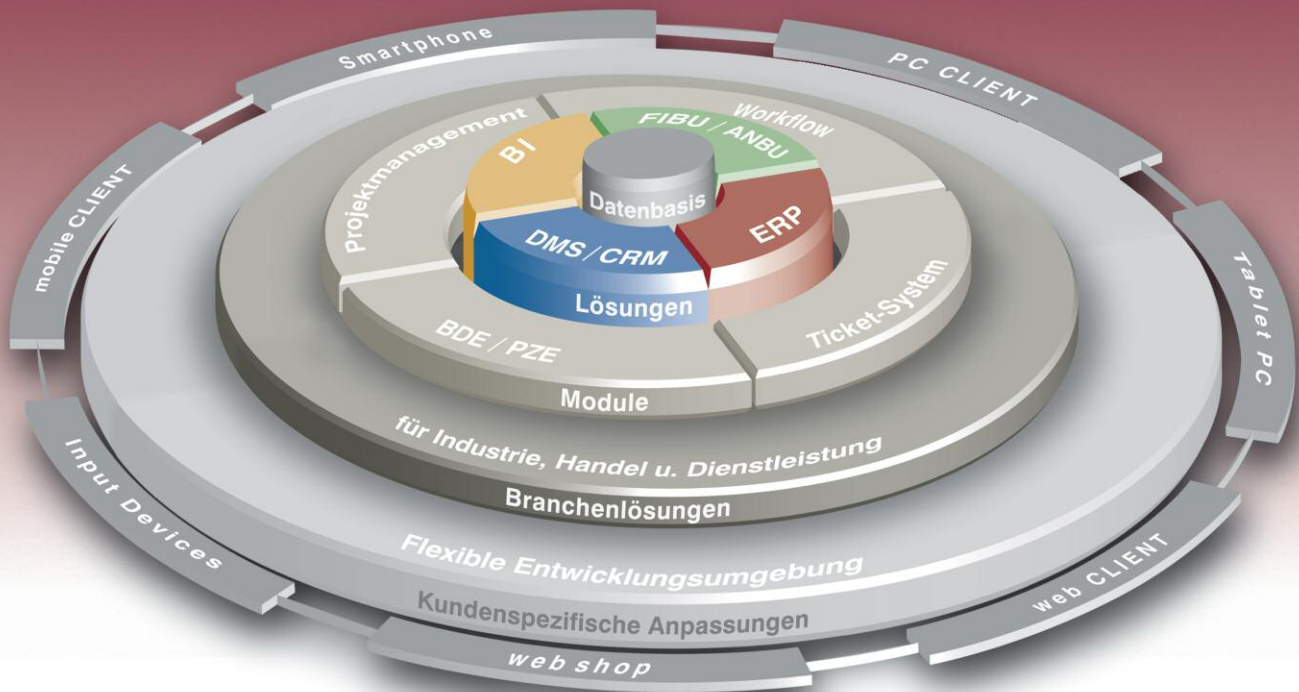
Smartphone
PC CLIENT
mobile CLIENT
Tablet PC
Projektmanagement
Workflow
FIBU / ANBU
BI
Datenbasis
ERP
DMS / CRM
Lösungen
Ticket-System
BDE / PZE
Module
für Industrie, Handel u. Dienstleistung
Branchenlösungen
Input Devices
Flexible Entwicklungsumgebung
web CLIENT
Kundenspezifische Anpassungen
web shop